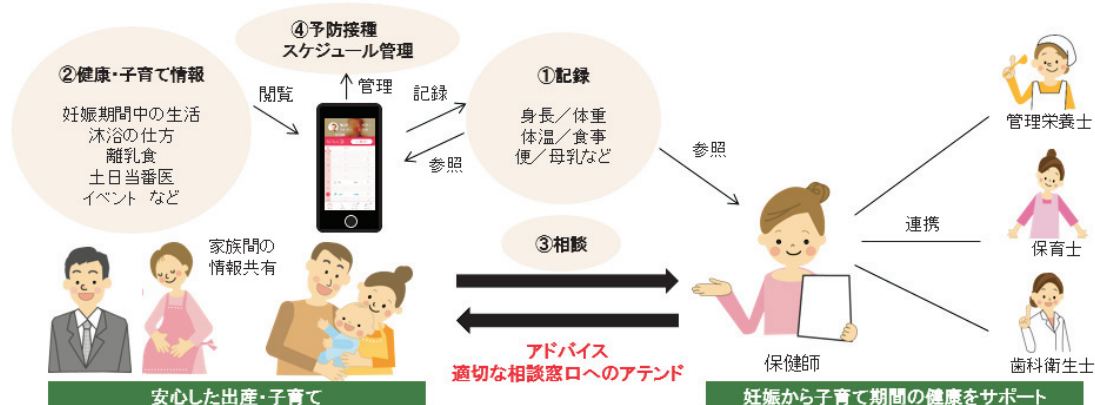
④予防接種
スケジュール管理

②健康・子育て情報

妊娠期間中の生活
沐浴の仕方
離乳食
土日当番医
イベント など

閲覧

管理

記録

参照

①記録

身長／体重
体温／食事
便／母乳など

参照

管理栄養士

連携

保育士

歯科衛生士

家族間の
情報共有

③相談

アドバイス
適切な相談窓口へのアテンド

保健師

安心した出産・子育て

妊娠から子育て期間の健康をサポート